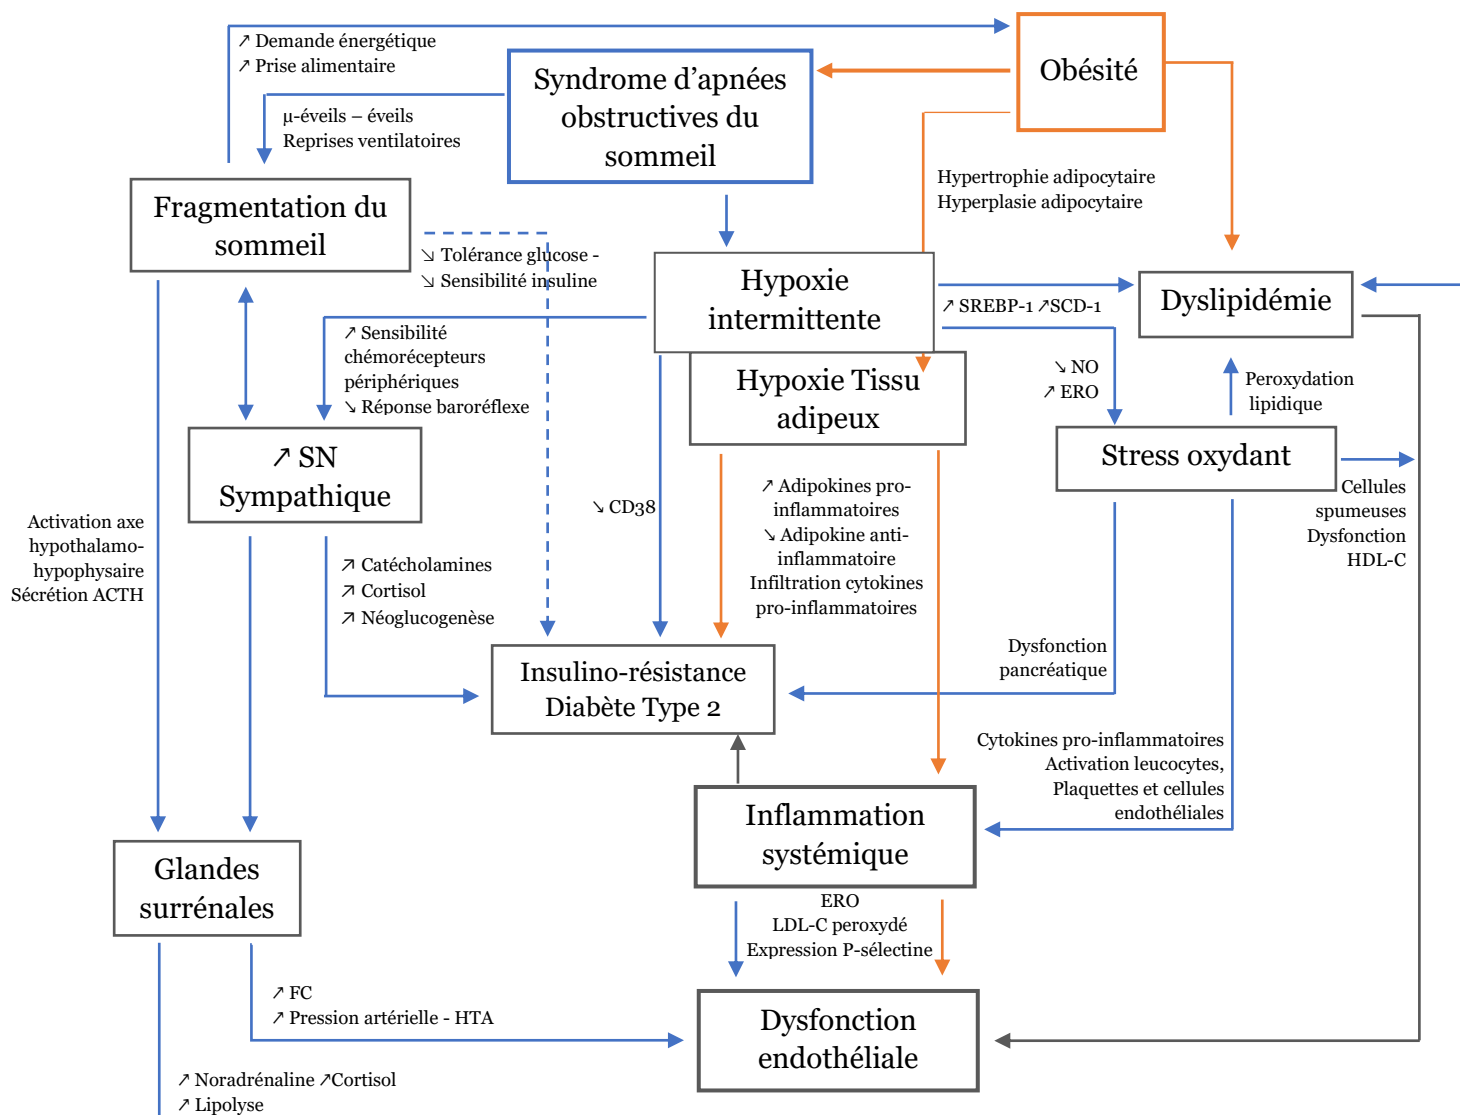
↗ Demande énergétique
↗ Prise alimentaire

Obésité

Syndrome d'apnées obstructives du sommeil

µ-éveils – éveils
Reprises ventilatoires

Fragmentation du sommeil

Hypertrophie adipocytaire
Hyperplasie adipocytaire

↘ Tolérance glucose -
↘ Sensibilité insuline

Hypoxie intermittente

Dyslipidémie

↗ SREBP-1 ↗SCD-1

↗ Sensibilité chémorécepteurs périphériques
↘ Réponse baroréflexe

Hypoxie Tissu adipeux

↘ NO
↗ ERO

Peroxydation lipidique

↗ SN Sympathique

Stress oxydant

Cellules spumeuses
Dysfonction HDL-C

Activation axe hypothalamo-hypophysaire
Sécrétion ACTH

↘ CD38

↗ Adipokines pro-inflammatoires
↘ Adipokine anti-inflammatoire
Infiltration cytokines pro-inflammatoires

↗ Catécholamines
↗ Cortisol
↗ Néoglucogenèse

Dysfonction pancréatique

Insulino-résistance
Diabète Type 2

Cytokines pro-inflammatoires
Activation leucocytes,
Plaquettes et cellules endothéliales

Glandes surrénales

Inflammation systémique

ERO
LDL-C peroxydé
Expression P-sélectine

↗ FC
↗ Pression artérielle - HTA

Dysfonction endothéliale

↗ Noradrénaline ↗Cortisol
↗ Lipolyse